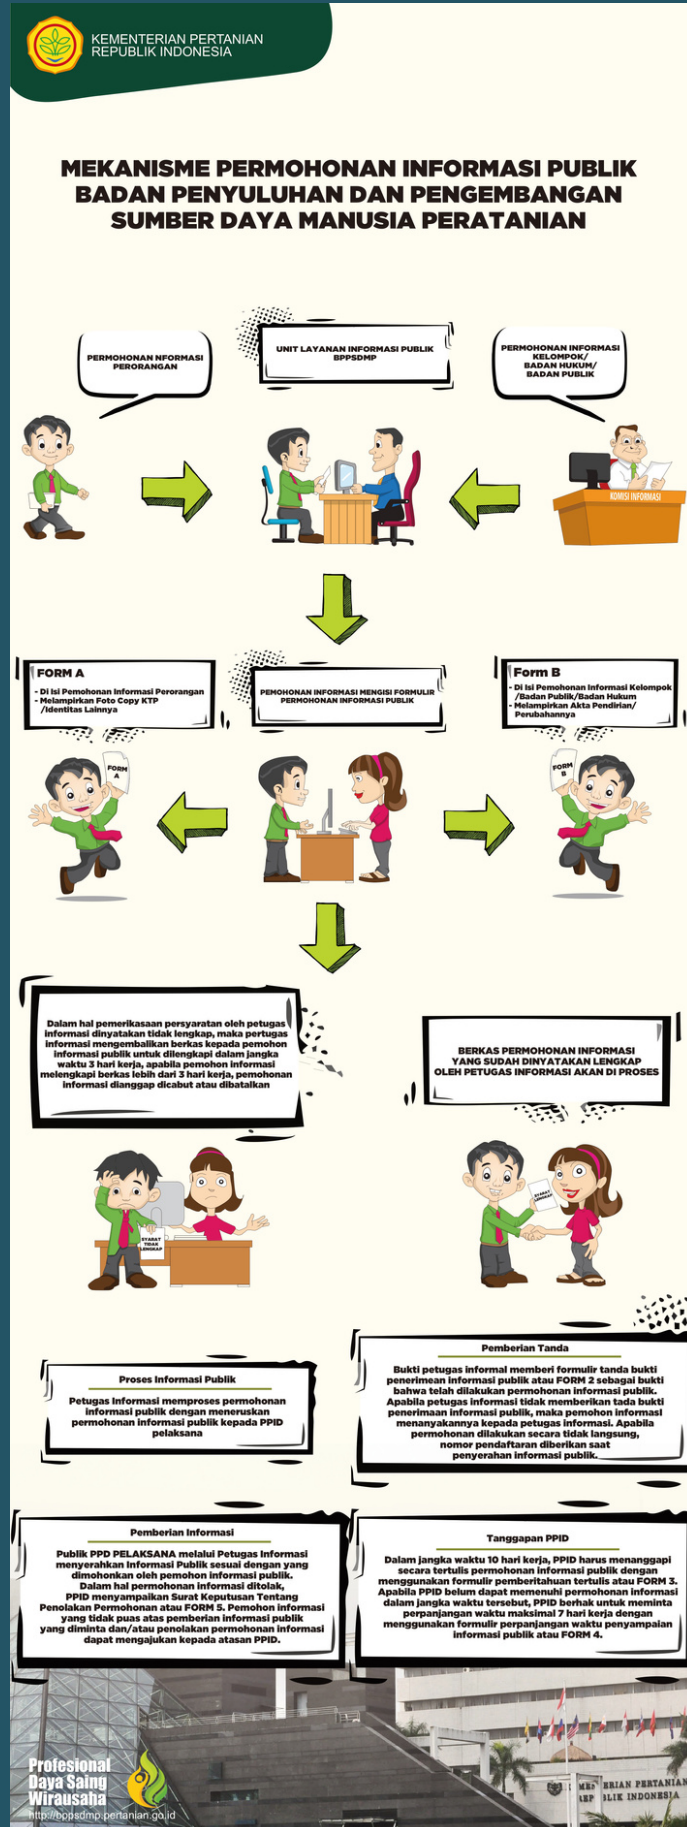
KEMENTERIAN PERTANIAN
REPUBLIK INDONESIA

MEKANISME PERMOHONAN INFORMASI PUBLIK
BADAN PENYULUHAN DAN PENGEMBANGAN
SUMBER DAYA MANUSIA PERATANIAN

PERMOHONAN NFORMASI PERORANGAN

UNIT LAYANAN INFORMASI PUBLIK BPPSDMP

PERMOHONAN INFORMASI KELOMPOK/ BADAN HUKUM/ BADAN PUBLIK

KOMISI INFORMASI

FORM A
- Di Isi Pemohonan Informasi Perorangan
- Melampirkan Foto Copy KTP /Identitas Lainnya

PEMOHONAN INFORMASI MENGISI FORMULIR PERMOHONAN INFORMASI PUBLIK

Form B
- Di Isi Pemohonan Informasi Kelompok /Badan Publik/Badan Hukum
- Melampirkan Akta Pendirian/ Perubahannya

FORM A

FORM B

Dalam hal pemerikasaan persyaratan oleh petugas informasi dinyatakan tidak lengkap, maka pertugas informasi mengembalikan berkas kepada pemohon informasi publik untuk dilengkapi dalam jangka waktu 3 hari kerja, apabila pemohon informasi melengkapi berkas lebih dari 3 hari kerja, pemohonan informasi dianggap dicabut atau dibatalkan

BERKAS PERMOHONAN INFORMASI YANG SUDAH DINYATAKAN LENGKAP OLEH PETUGAS INFORMASI AKAN DI PROSES

SYARAT TIDAK LENGKAP

SYARAT LENGKAP

Proses Informasi Publik
Petugas Informasi memproses permohonan informasi publik dengan meneruskan permohonan informasi publik kepada PPID pelaksana

Pemberian Tanda
Bukti petugas informal memberi formulir tanda bukti penerimean informasi publik atau FORM 2 sebagai bukti bahwa telah dilakukan permohonan informasi publik. Apabila petugas informasi tidak memberikan tada bukti penerimaan informasi publik, maka pemohon informasi menanyakannya kepada petugas informasi. Apabila permohonan dilakukan secara tidak langsung, nomor pendaftaran diberikan saat penyerahan informasi publik.

Pemberian Informasi
Publik PPD PELAKSANA melalui Petugas Informasi menyerahkan Informasi Publik sesuai dengan yang dimohonkan oleh pemohon informasi publik. Dalam hal permohonan informasi ditolak, PPID menyampaikan Surat Keputusan Tentang Penolakan Permohonan atau FORM 5. Pemohon informasi yang tidak puas atas pemberian informasi publik yang diminta dan/atau penolakan permohonan informasi dapat mengajukan kepada atasan PPID.

Tanggapan PPID
Dalam jangka waktu 10 hari kerja, PPID harus menanggapi secara tertulis permohonan informasi publik dengan menggunakan formulir pemberitahuan tertulis atau FORM 3. Apabila PPID belum dapat memenuhi permohonan informasi dalam jangka waktu tersebut, PPID berhak untuk meminta perpanjangan waktu maksimal 7 hari kerja dengan menggunakan formulir perpanjangan waktu penyampaian informasi publik atau FORM 4.

Profesional
Daya Saing
Wirausaha
http://bppsdmp.pertanian.go.id

MENTERIAN PERTANIAN
REPUBLIK INDONESIA